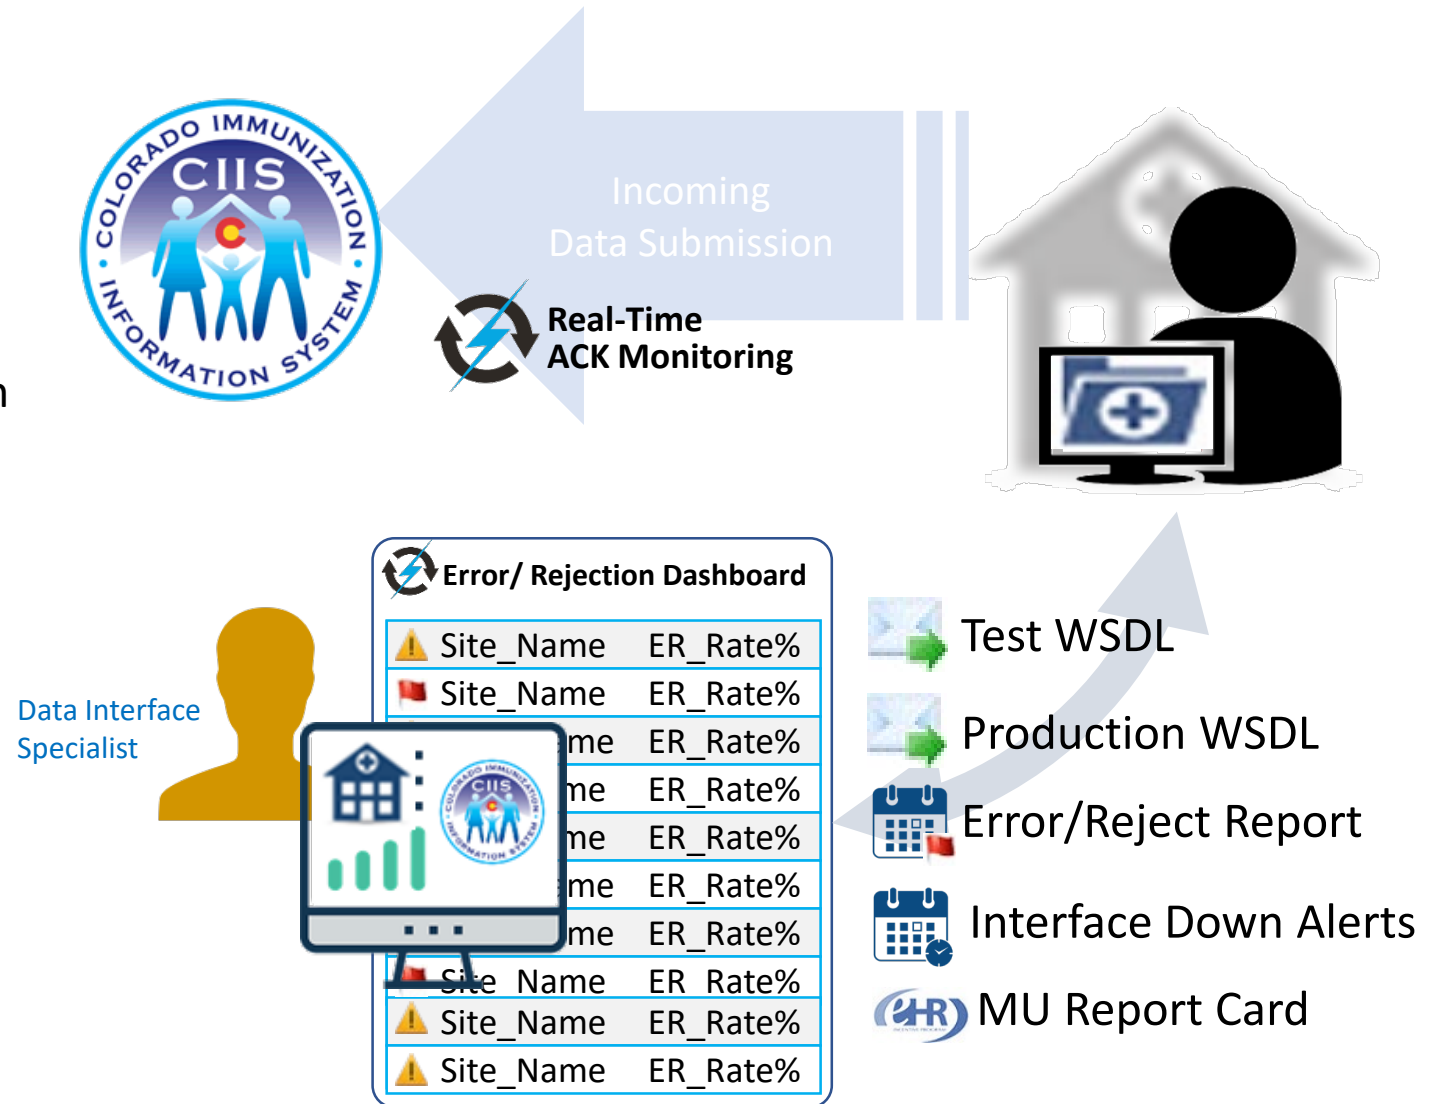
COLORADO IMMUNIZATION INFORMATION SYSTEM
CIIS

Incoming Data Submission

Real-Time ACK Monitoring

Error/ Rejection Dashboard

| | |
|---|---|
| Site_Name | ER_Rate% |
| Site_Name | ER_Rate% |
| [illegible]me | ER_Rate% |
| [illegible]me | ER_Rate% |
| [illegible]me | ER_Rate% |
| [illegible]me | ER_Rate% |
| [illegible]me | ER_Rate% |
| Site_Name | ER_Rate% |
| Site_Name | ER_Rate% |
| Site_Name | ER_Rate% |

Data Interface Specialist

CIIS

Test WSDL

Production WSDL

Error/Reject Report

Interface Down Alerts

MU Report Card